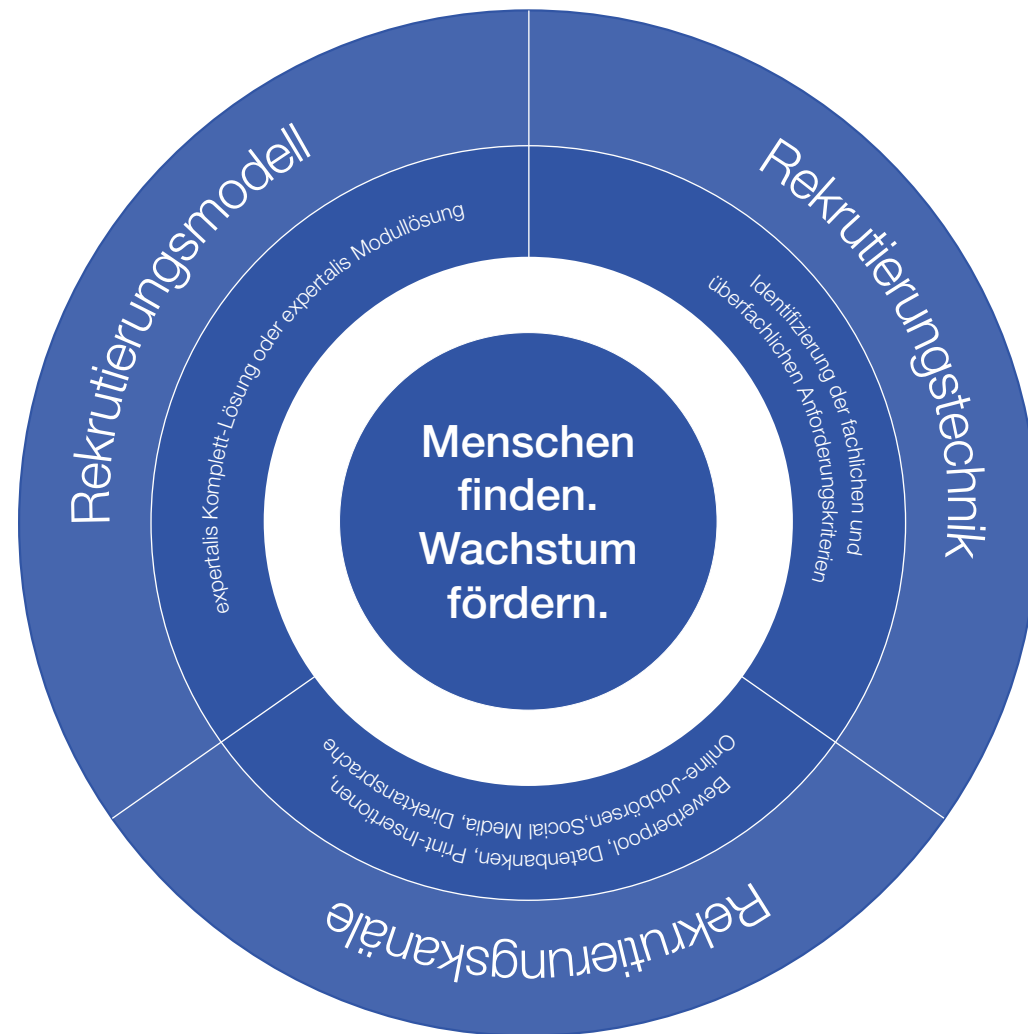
Rekrutierungsmodell

expertalis Komplett-Lösung oder expertalis Modullösung

Rekrutierungstechnik

Identifizierung der fachlichen und überfachlichen Anforderungskriterien

Menschen finden. Wachstum fördern.

Online-Jobbörsen, Bewerberpool, Datenbanken, Print-Insertionen, Social Media, Direktansprache

Rekrutierungskanäle